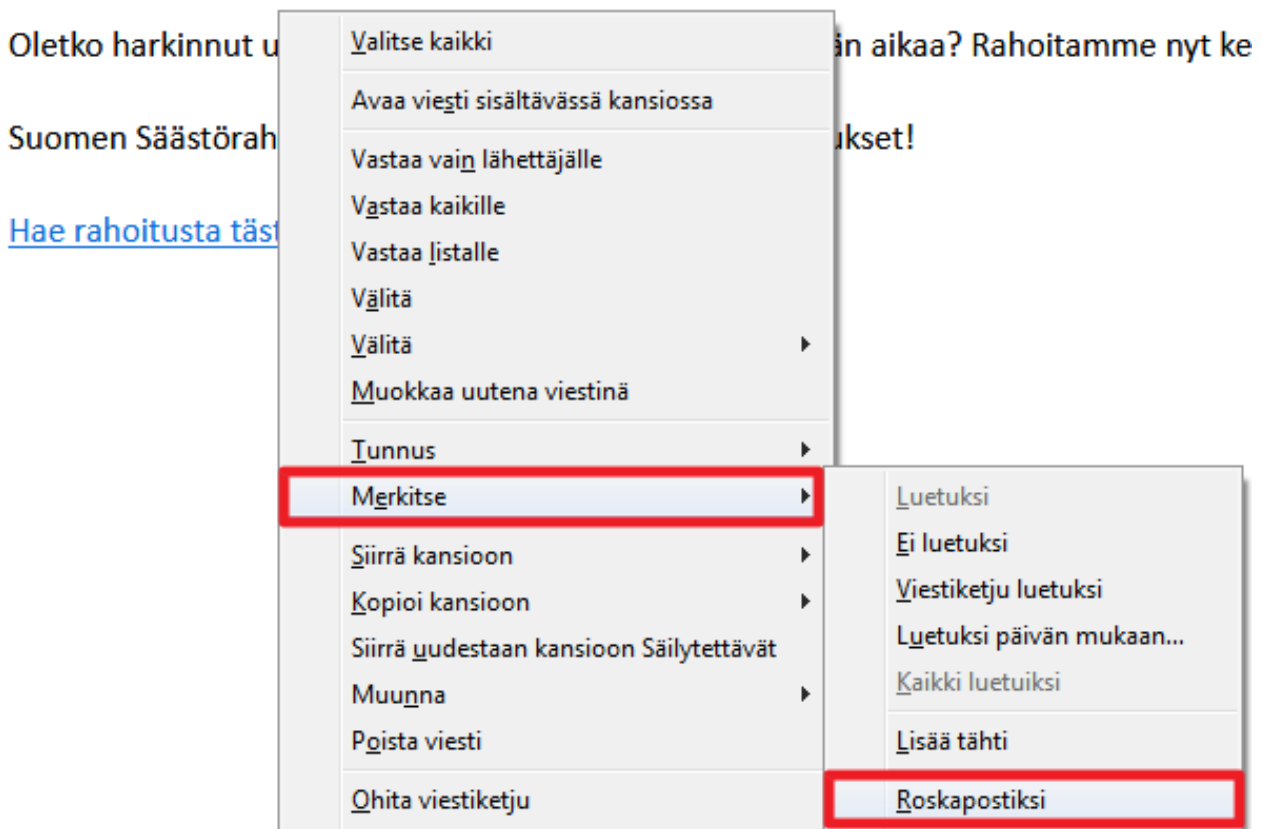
Oletko harkinnut u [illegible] än aikaa? Rahoitamme nyt ke

Suomen Säästörah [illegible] ukset!

Hae rahoitusta täst

Valitse kaikki
Avaa viesti sisältävässä kansiossa
Vastaa vain lähettäjälle
Vastaa kaikille
Vastaa listalle
Välitä
Välitä
Muokkaa uutena viestinä
Tunnus
Merkitse
Siirrä kansioon
Kopioi kansioon
Siirrä uudestaan kansioon Säilytettävät
Muunna
Poista viesti
Ohita viestiketju

Luetuksi
Ei luetuksi
Viestiketju luetuksi
Luetuksi päivän mukaan...
Kaikki luetuiksi
Lisää tähti
Roskapostiksi